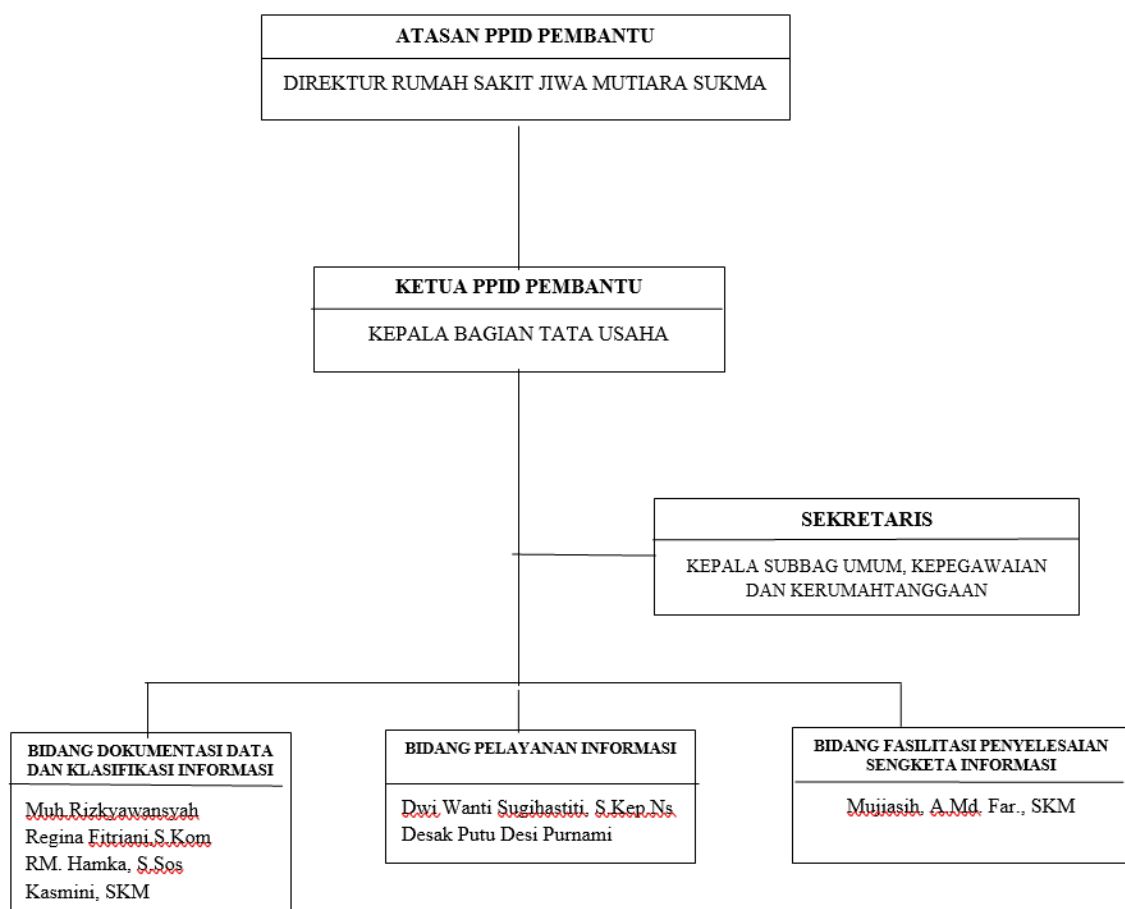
ATASAN PPID PEMBANTU

DIREKTUR RUMAH SAKIT JIWA MUTIARA SUKMA

KETUA PPID PEMBANTU

KEPALA BAGIAN TATA USAHA

SEKRETARIS

KEPALA SUBBAG UMUM, KEPEGAWAIAN DAN KERUMAHTANGGAAN

BIDANG DOKUMENTASI DATA DAN KLASIFIKASI INFORMASI

Muh.Rizkyawansyah
Regina Fitriani,S.Kom
RM. Hamka, S.Sos
Kasmini, SKM

BIDANG PELAYANAN INFORMASI

Dwi Wanti Sugihastiti, S.Kep.Ns
Desak Putu Desi Purnami

BIDANG FASILITASI PENYELESAIAN SENGKETA INFORMASI

Mujiasih, A.Md. Far., SKM